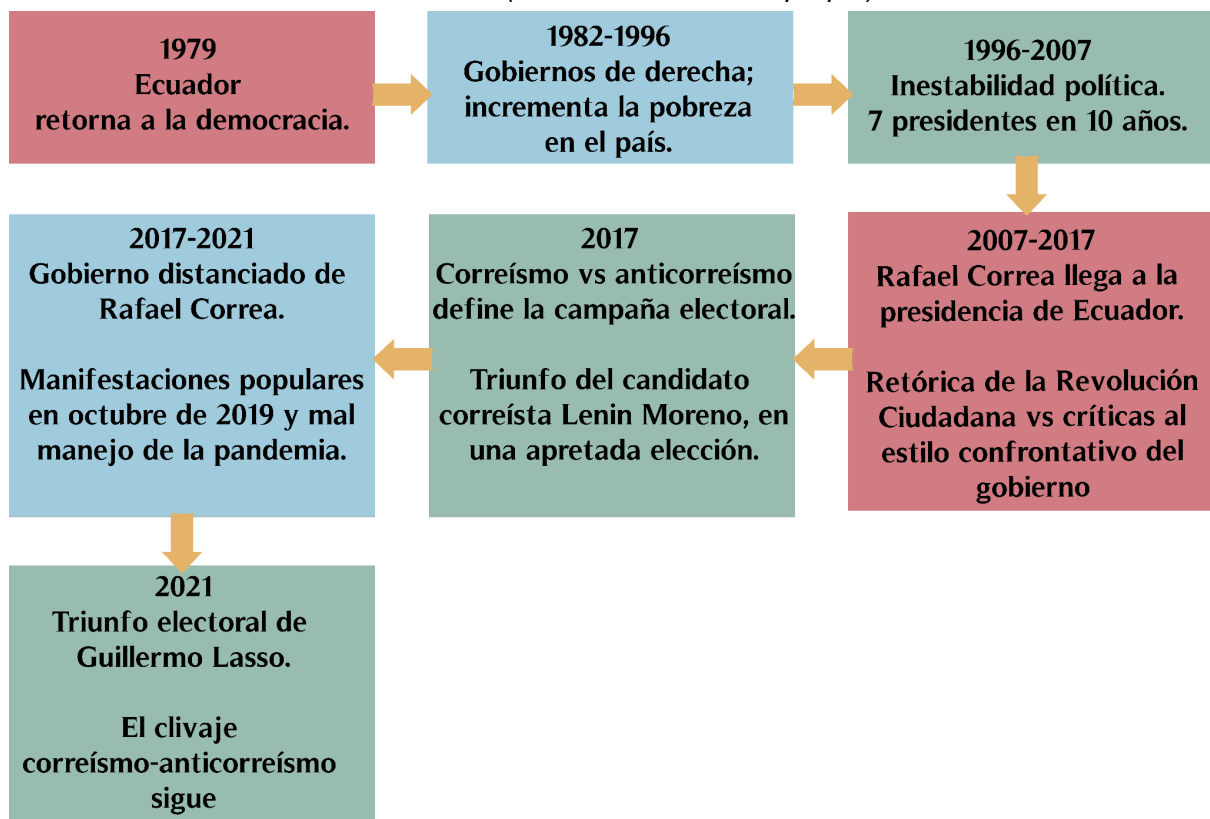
1979
Ecuador
retorna a la democracia.

1982-1996
Gobiernos de derecha;
incrementa la pobreza
en el país.

1996-2007
Inestabilidad política.
7 presidentes en 10 años.

2007-2017
Rafael Correa llega a la presidencia de Ecuador.

Retórica de la Revolución Ciudadana vs críticas al estilo confrontativo del gobierno

2017
Correísmo vs anticorreísmo define la campaña electoral.

Triunfo del candidato correísta Lenin Moreno, en una apretada elección.

2017-2021
Gobierno distanciado de Rafael Correa.

Manifestaciones populares en octubre de 2019 y mal manejo de la pandemia.

2021
Triunfo electoral de Guillermo Lasso.

El clivaje correísmo-anticorreísmo sigue